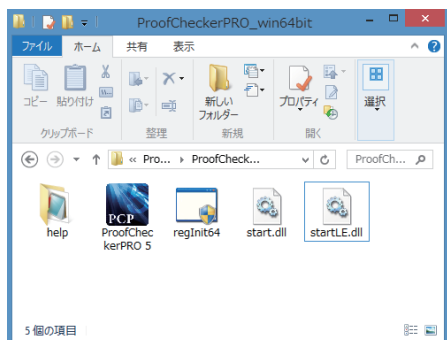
ProofCheckerPRO_win64bit

ファイル ホーム 共有 表示

コピー 貼り付け
クリップボード
整理
新しい フォルダー
新規
プロパティ
開く
選択

« Pro... › ProofCheck...
ProofCh...

help
PCP
ProofCheckerPRO 5
regInit64
start.dll
startLE.dll

5 個の項目